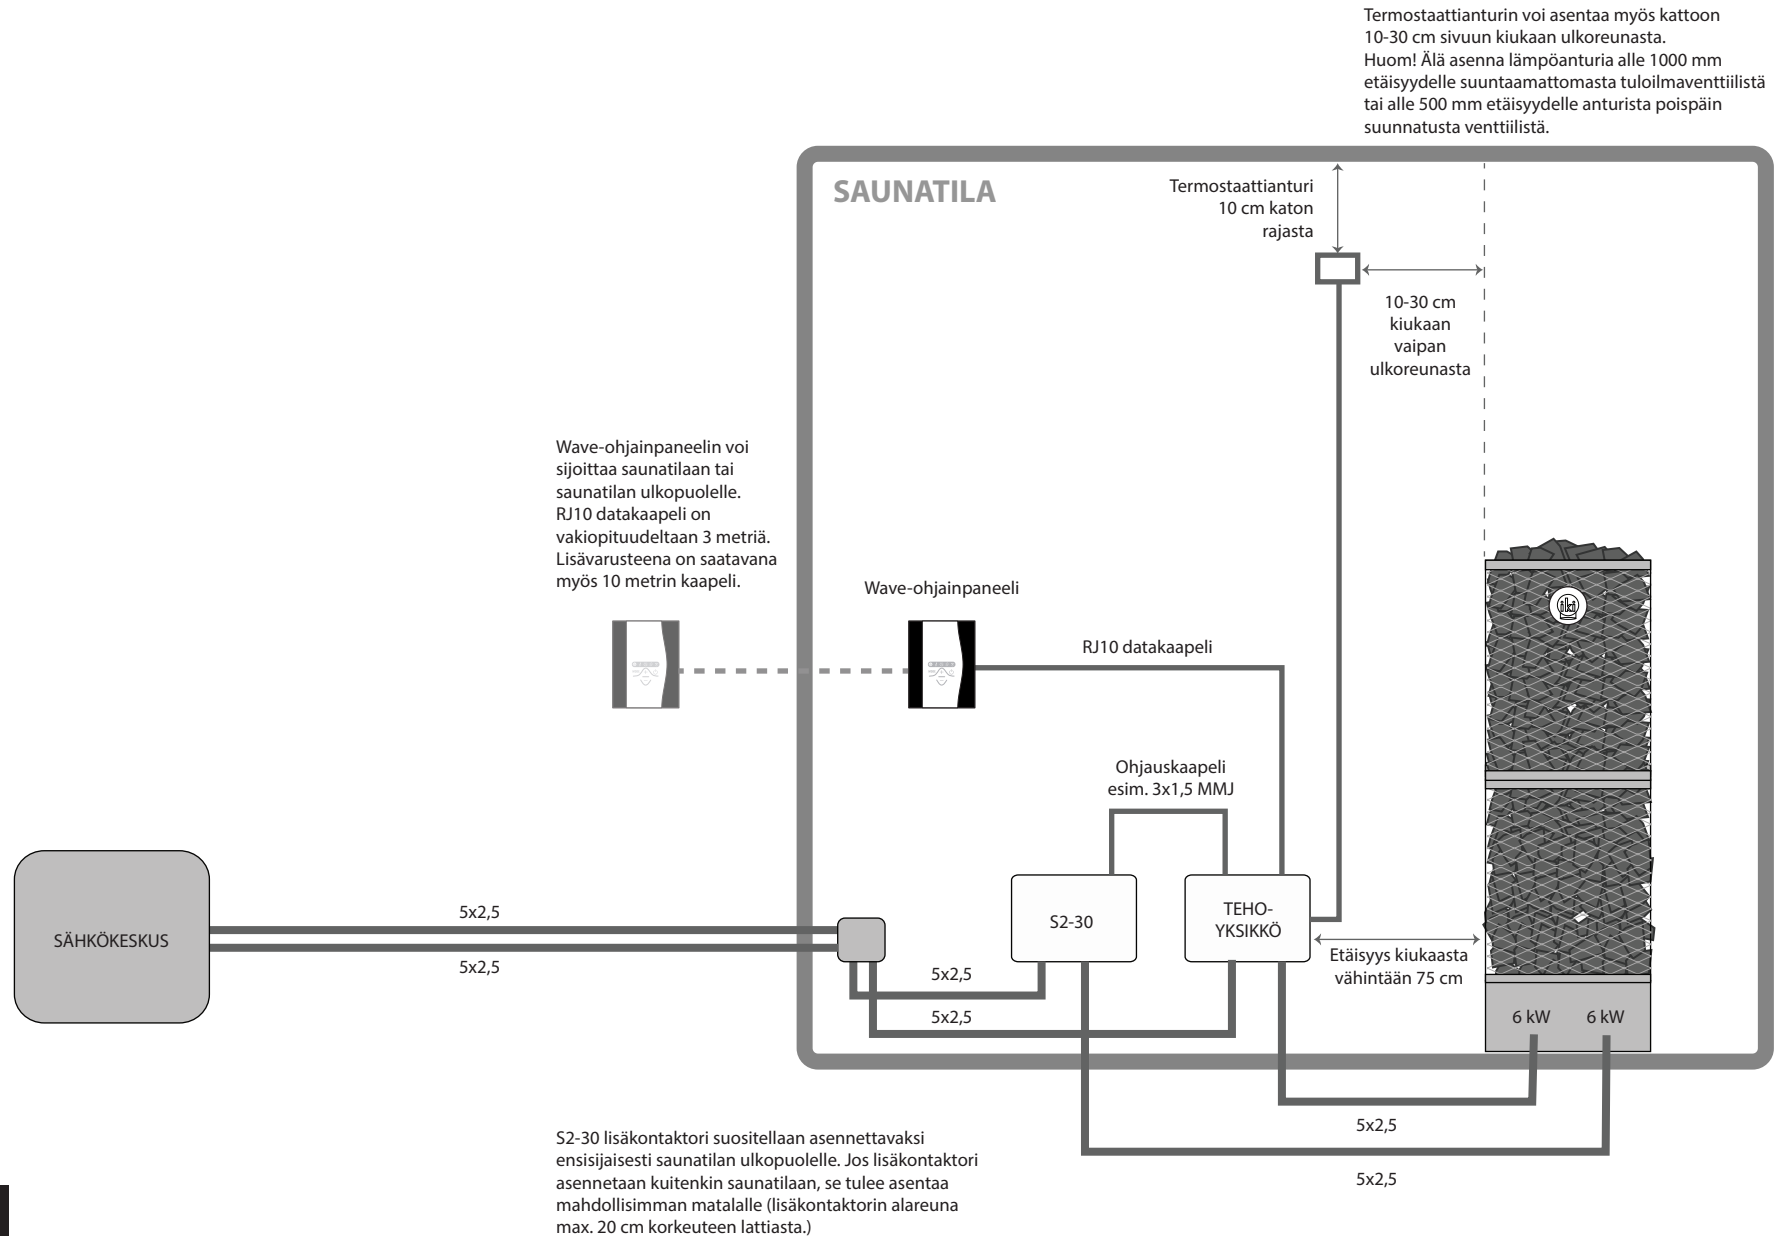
Termostaattianturin voi asentaa myös kattoon 10-30 cm sivuun kiukaan ulkoreunasta.
Huom! Älä asenna lämpöanturia alle 1000 mm etäisyydelle suuntaamattomasta tuloilmaventtiilistä tai alle 500 mm etäisyydelle anturista poispäin suunnatusta venttiilistä.

SAUNATILA

Termostaattianturi 10 cm katon rajasta

10-30 cm kiukaan vaipan ulkoreunasta

Wave-ohjainpaneelin voi sijoittaa saunatilaan tai saunatilan ulkopuolelle. RJ10 datakaapeli on vakiopituudeltaan 3 metriä. Lisävarusteena on saatavana myös 10 metrin kaapeli.

Wave-ohjainpaneeli

RJ10 datakaapeli

Ohjauskaapeli esim. 3x1,5 MMJ

SÄHKÖKESKUS

5x2,5

5x2,5

S2-30

TEHO-YKSIKKÖ

5x2,5

5x2,5

Etäisyys kiukaasta vähintään 75 cm

6 kW

6 kW

5x2,5

5x2,5

S2-30 lisäkontaktori suositellaan asennettavaksi ensisijaisesti saunatilan ulkopuolelle. Jos lisäkontaktori asennetaan kuitenkin saunatilaan, se tulee asentaa mahdollisimman matalalle (lisäkontaktorin alareuna max. 20 cm korkeuteen lattiasta.)